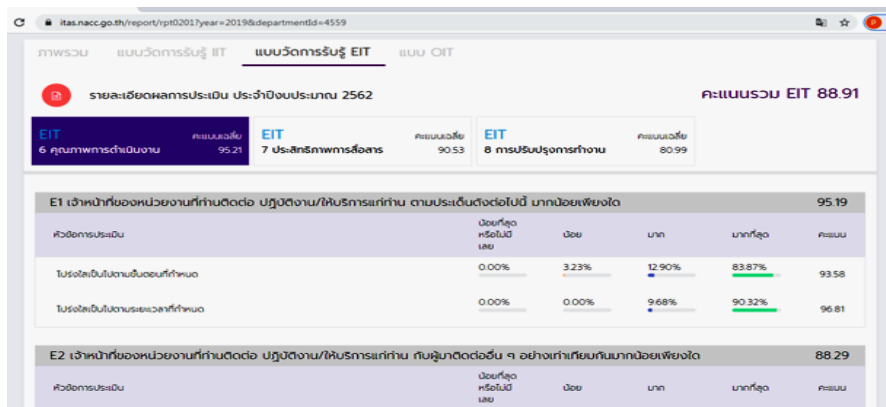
itas.nacc.go.th/report/rpt0201?year=2019&departmentId=4559

ภาพรวม แบบวัดการรับรู้ IIT แบบวัดการรับรู้ EIT แบบ OIT

รายละเอียดผลการประเมิน ประจำปีงบประมาณ 2562

คะแนนรวม EIT 88.91

EIT คะแนนเฉลี่ย 6 คุณภาพการดำเนินงาน 95.21

EIT คะแนนเฉลี่ย 7 ประสิทธิภาพการสื่อสาร 90.53

EIT คะแนนเฉลี่ย 8 การปรับปรุงการทำงาน 80.99

E1 เจ้าหน้าที่ของหน่วยงานที่ท่านติดต่อ ปฏิบัติงาน/ให้บริการแก่ท่าน ตามประเด็นดังต่อไปนี้ มากน้อยเพียงใด 95.19

| หัวข้อการประเมิน | น้อยที่สุดหรือไม่มีเลย | น้อย | มาก | มากที่สุด | คะแนน |
|---|---|---|---|---|---|
| โปร่งใสเป็นไปตามขั้นตอนที่กำหนด | 0.00% | 3.23% | 12.90% | 83.87% | 93.58 |
| โปร่งใสเป็นไปตามระยะเวลาที่กำหนด | 0.00% | 0.00% | 9.68% | 90.32% | 96.81 |

E2 เจ้าหน้าที่ของหน่วยงานที่ท่านติดต่อ ปฏิบัติงาน/ให้บริการแก่ท่าน กับผู้มาติดต่ออื่น ๆ อย่างเท่าเทียมกันมากน้อยเพียงใด 88.29

| หัวข้อการประเมิน | น้อยที่สุดหรือไม่มีเลย | น้อย | มาก | มากที่สุด | คะแนน |
|---|---|---|---|---|---|